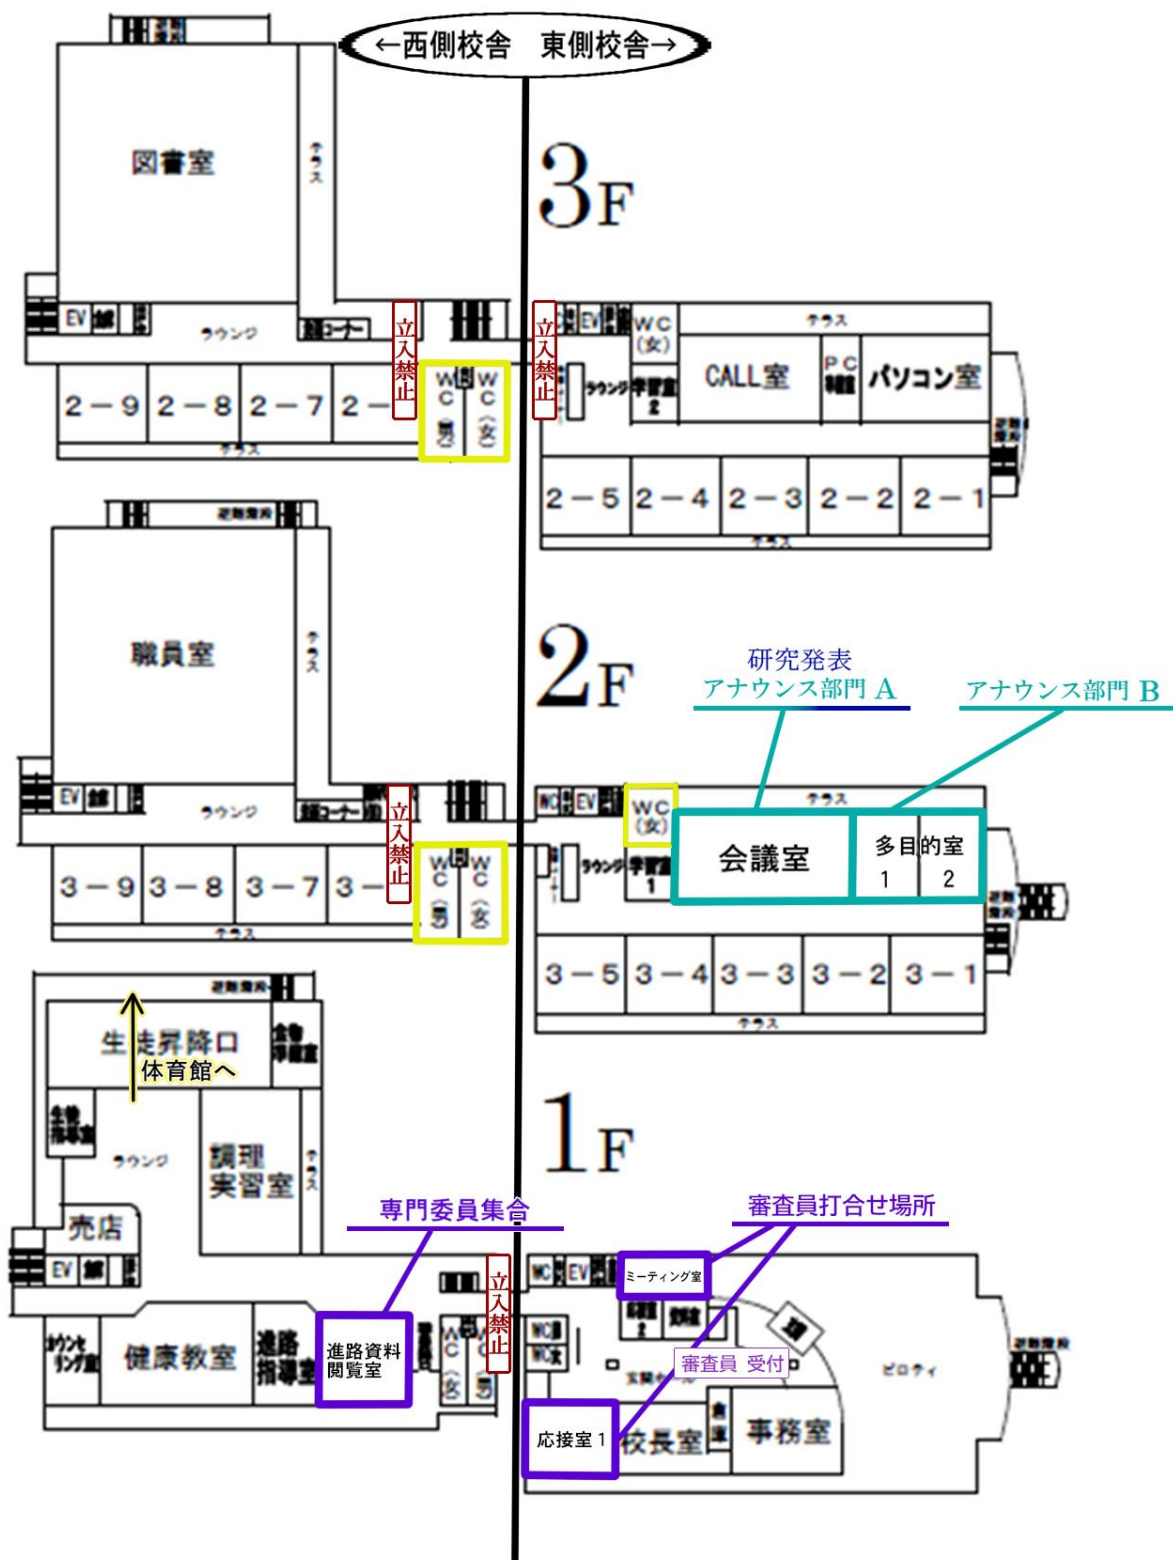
←西側校舎　東側校舎→

3F

図書室
テラス
EV
ラウンジ
立入禁止
WC（男）
WC（女）
2－9　2－8　2－7　2－
テラス
立入禁止
WC（女）
ラウンジ
学習室 2
CALL室
PC 準備室
パソコン室
テラス
2－5　2－4　2－3　2－2　2－1
テラス

2F

研究発表
アナウンス部門 A
アナウンス部門 B

職員室
テラス
EV
ラウンジ
立入禁止
WC（男）
WC（女）
3－9　3－8　3－7　3－
テラス
WC
EV
WC（女）
ラウンジ
学習室 1
会議室
多目的室 1　2
テラス
3－5　3－4　3－3　3－2　3－1
テラス

1F

避難階段
生徒昇降口
体育館へ
生徒指導室
ラウンジ
調理実習室
テラス
売店
EV
カウンセリング室
健康教室
進路指導室
進路資料閲覧室
専門委員集合
立入禁止
WC（女）
WC（男）
審査員打合せ場所
WC
EV
ミーティング室
WC
WC女
審査員 受付
玄関
ピロティ
応接室 1
校長室
倉庫
事務室